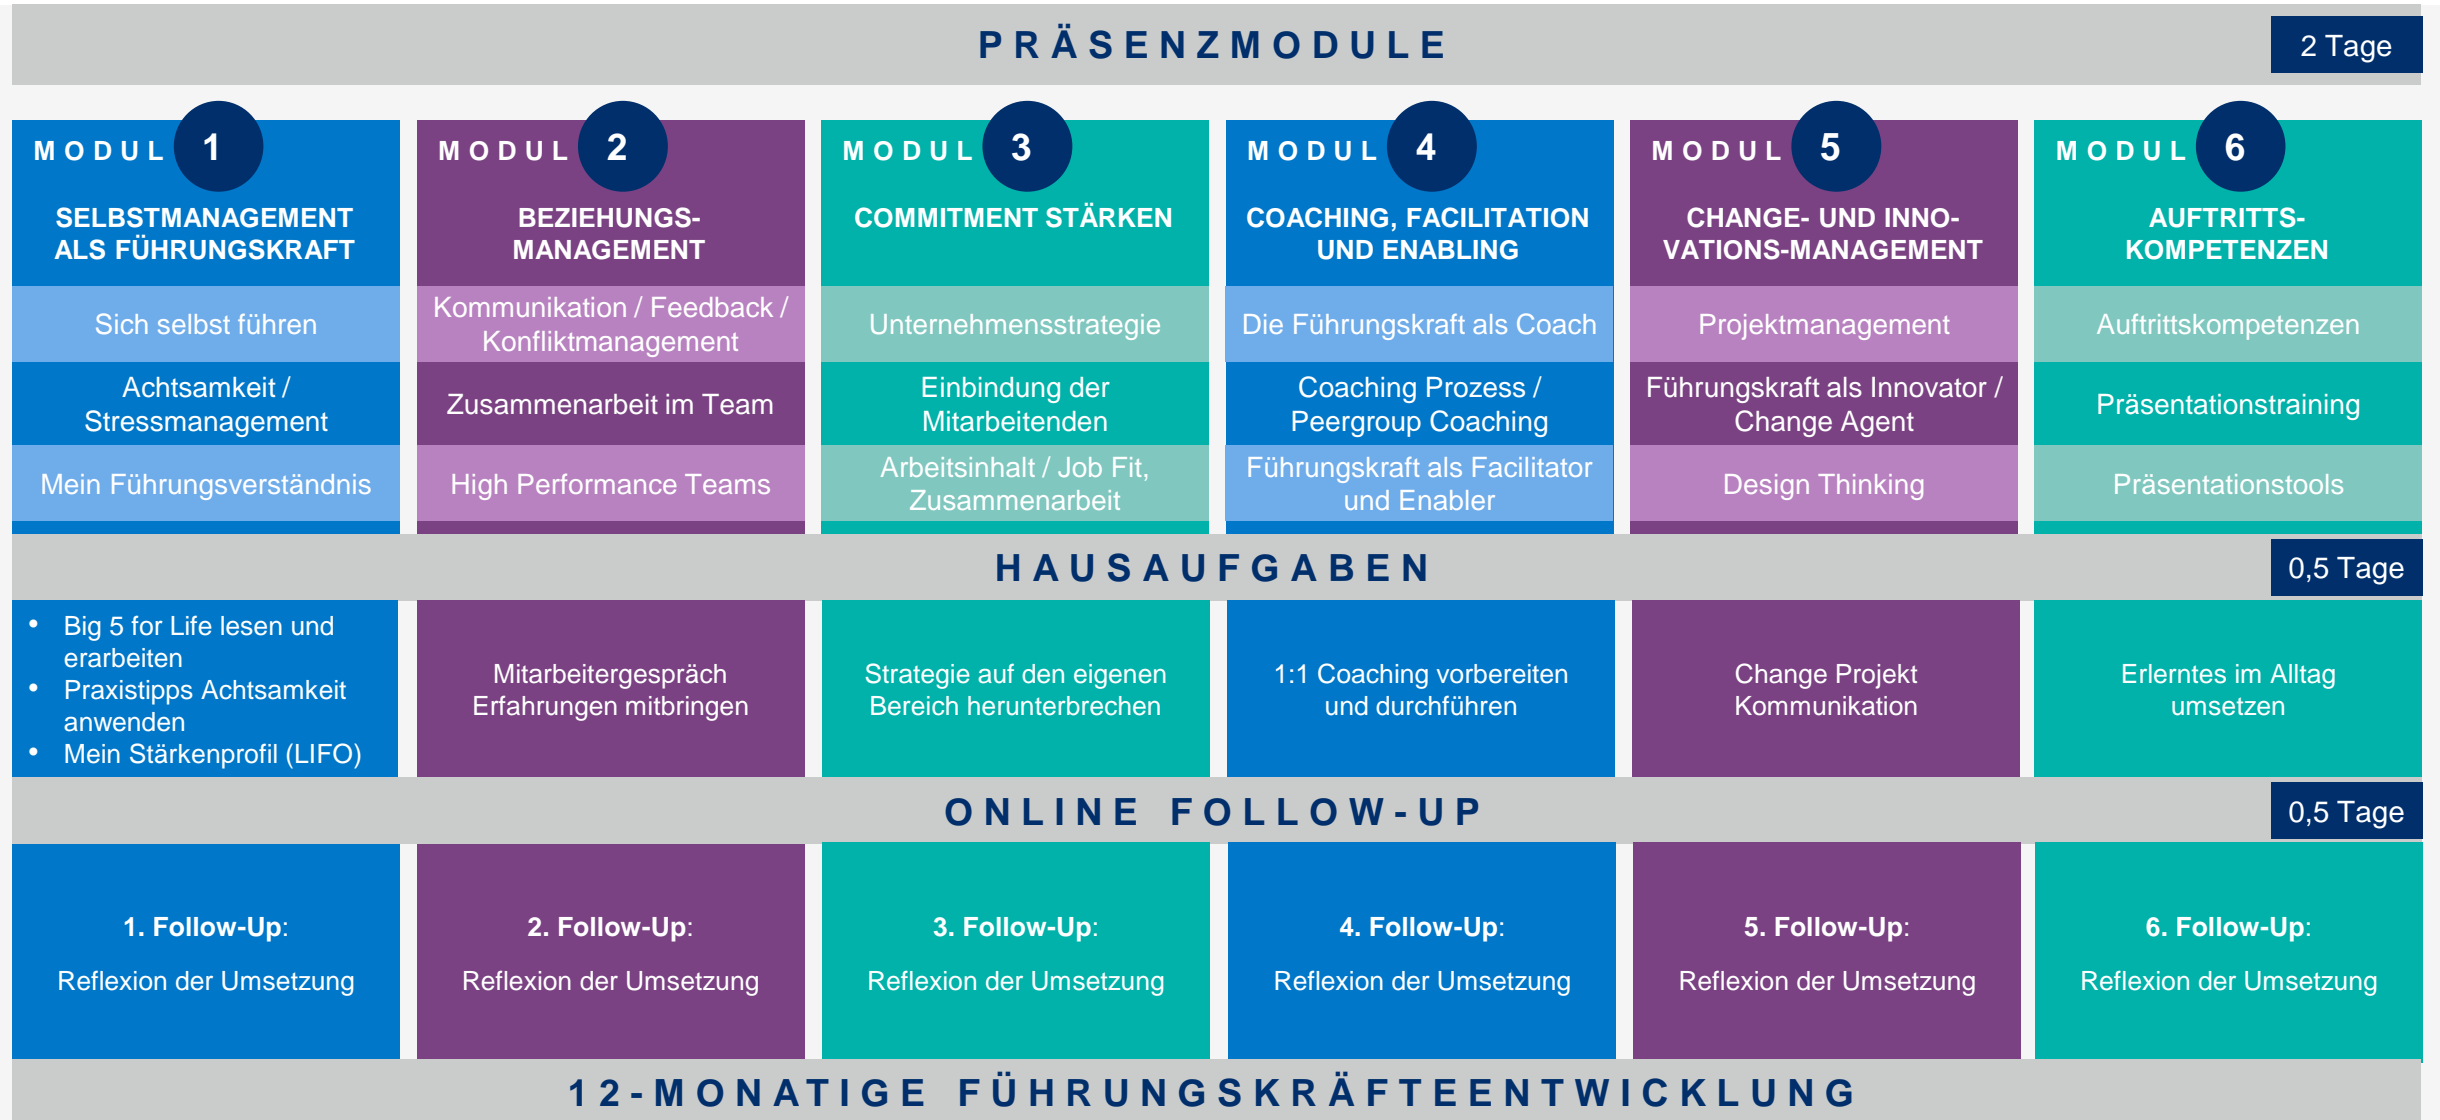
PRÄSENZMODULE

2 Tage

MODUL 1
SELBSTMANAGEMENT ALS FÜHRUNGSKRAFT
Sich selbst führen
Achtsamkeit / Stressmanagement
Mein Führungsverständnis

MODUL 2
BEZIEHUNGSMANAGEMENT
Kommunikation / Feedback / Konfliktmanagement
Zusammenarbeit im Team
High Performance Teams

MODUL 3
COMMITMENT STÄRKEN
Unternehmensstrategie
Einbindung der Mitarbeitenden
Arbeitsinhalt / Job Fit, Zusammenarbeit

MODUL 4
COACHING, FACILITATION UND ENABLING
Die Führungskraft als Coach
Coaching Prozess / Peergroup Coaching
Führungskraft als Facilitator und Enabler

MODUL 5
CHANGE- UND INNOVATIONS-MANAGEMENT
Projektmanagement
Führungskraft als Innovator / Change Agent
Design Thinking

MODUL 6
AUFTRITTSKOMPETENZEN
Auftrittskompetenzen
Präsentationstraining
Präsentationstools

HAUSAUFGABEN

0,5 Tage

- Big 5 for Life lesen und erarbeiten
- Praxistipps Achtsamkeit anwenden
- Mein Stärkenprofil (LIFO)

Mitarbeitergespräch Erfahrungen mitbringen

Strategie auf den eigenen Bereich herunterbrechen

1:1 Coaching vorbereiten und durchführen

Change Projekt Kommunikation

Erlerntes im Alltag umsetzen

ONLINE FOLLOW-UP

0,5 Tage

1. Follow-Up:
Reflexion der Umsetzung

2. Follow-Up:
Reflexion der Umsetzung

3. Follow-Up:
Reflexion der Umsetzung

4. Follow-Up:
Reflexion der Umsetzung

5. Follow-Up:
Reflexion der Umsetzung

6. Follow-Up:
Reflexion der Umsetzung

12-MONATIGE FÜHRUNGSKRÄFTEENTWICKLUNG